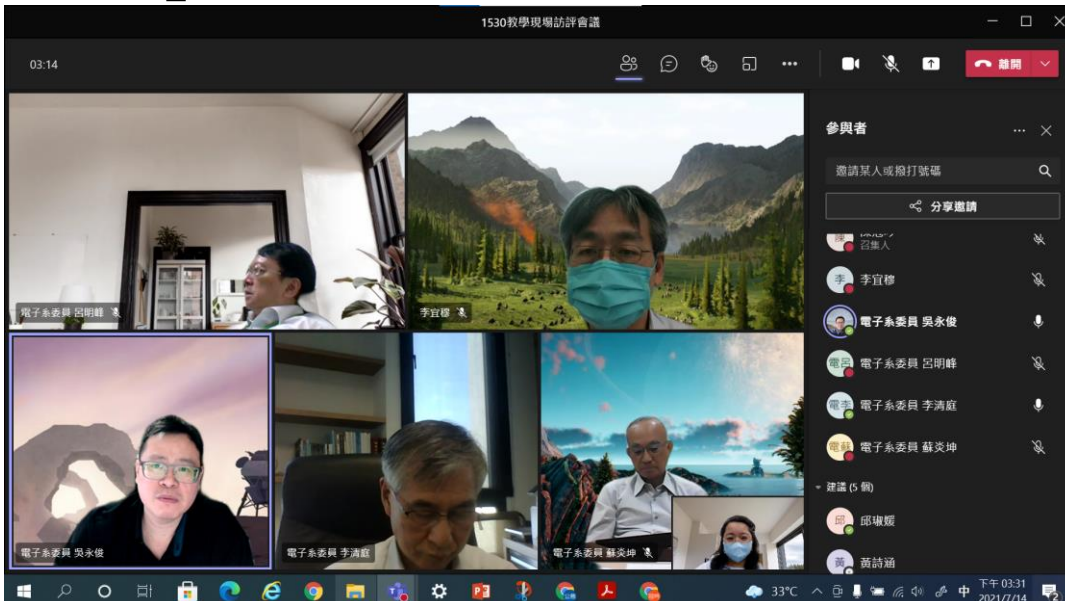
1530教學現場訪評會議

03:14

離開

電子系委員 呂明峰

李宜穆

電子系委員 吳永俊

電子系委員 李清庭

電子系委員 蘇炎坤

參與者

邀請某人或撥打號碼

分享邀請

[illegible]
召集人

李宜穆

電子系委員 吳永俊

電子系委員 呂明峰

電子系委員 李清庭

電子系委員 蘇炎坤

建議 (5 個)

邱琡媛

黃詩涵

33°C

中

下午 03:31
2021/7/14